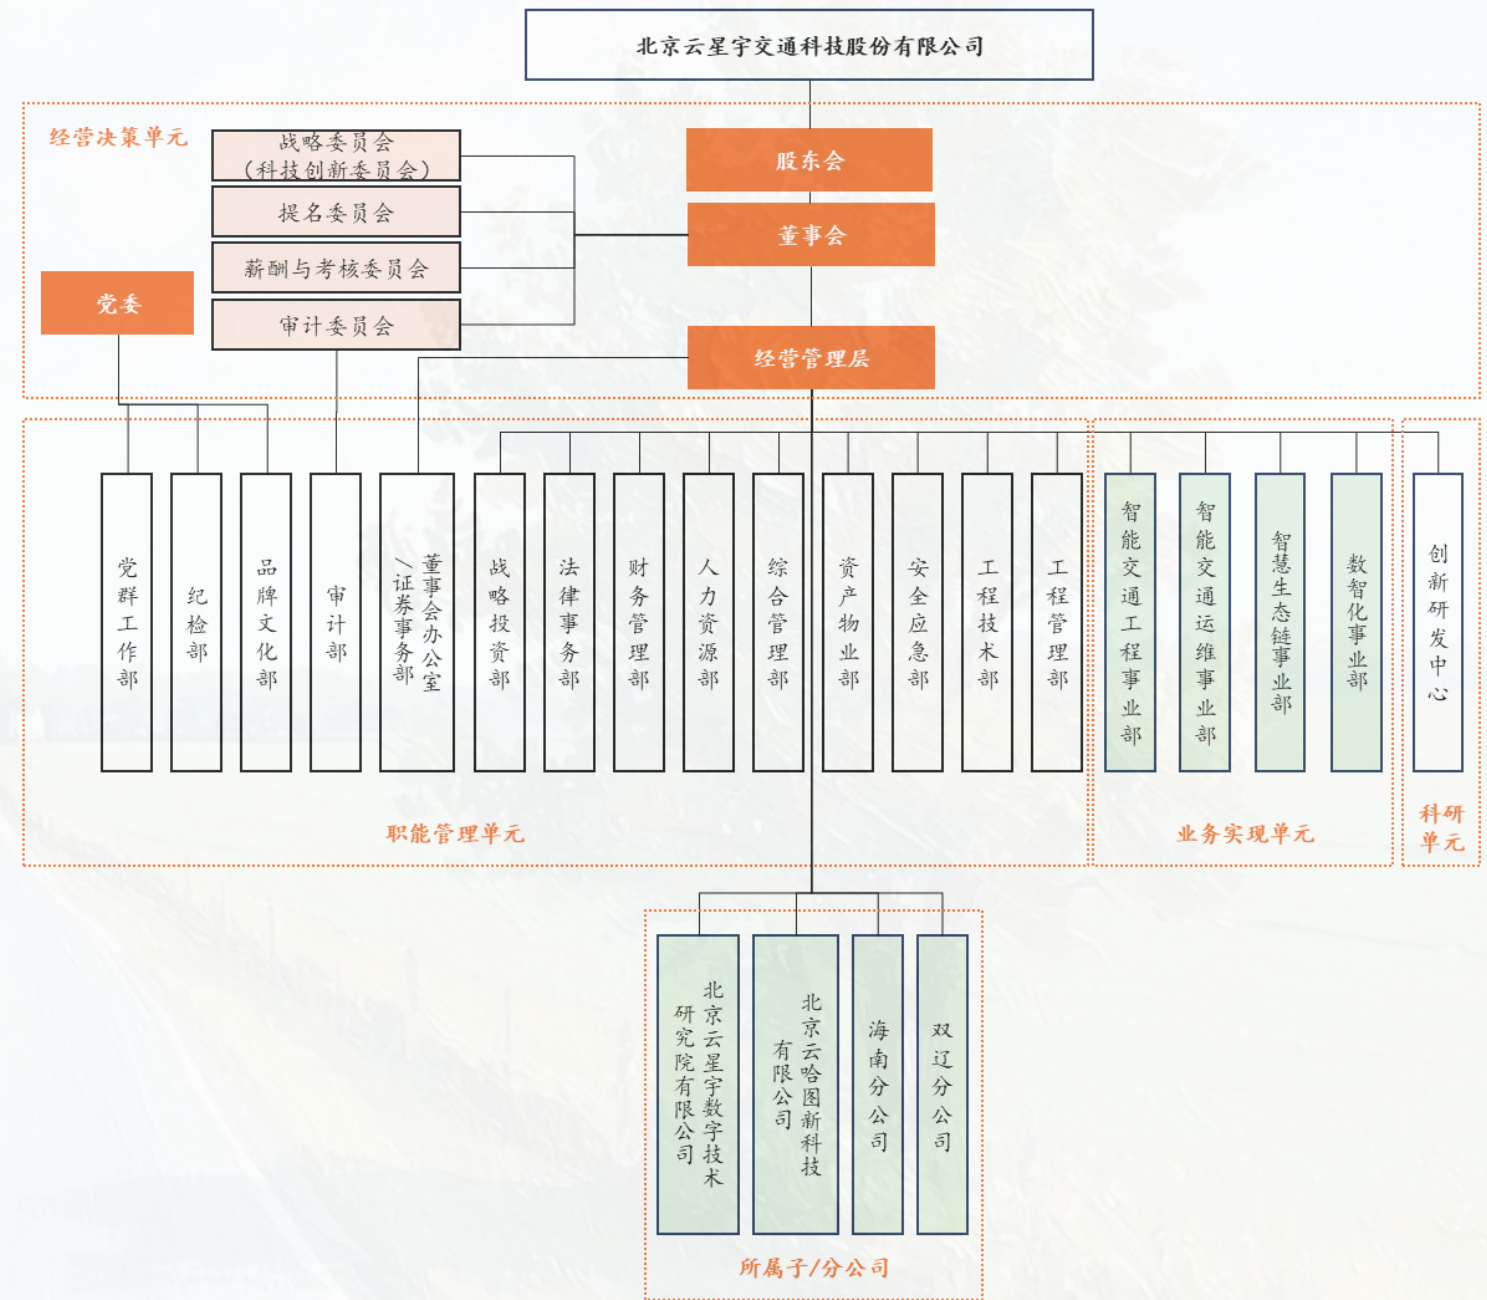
北京云星宇交通科技股份有限公司

经营决策单元

战略委员会（科技创新委员会）

提名委员会

薪酬与考核委员会

审计委员会

股东会

董事会

党委

经营管理层

党群工作部

纪检部

品牌文化部

审计部

董事会办公室/证券事务部

战略投资部

法律事务部

财务管理部

人力资源部

综合管理部

资产物业部

安全应急部

工程技术部

工程管理部

智能交通工程事业部

智能交通运维事业部

智慧生态链事业部

数智化事业部

创新研发中心

职能管理单元

业务实现单元

科研单元

北京云星宇数字技术研究院有限公司

北京云哈图新科技有限公司

海南分公司

双辽分公司

所属子/分公司